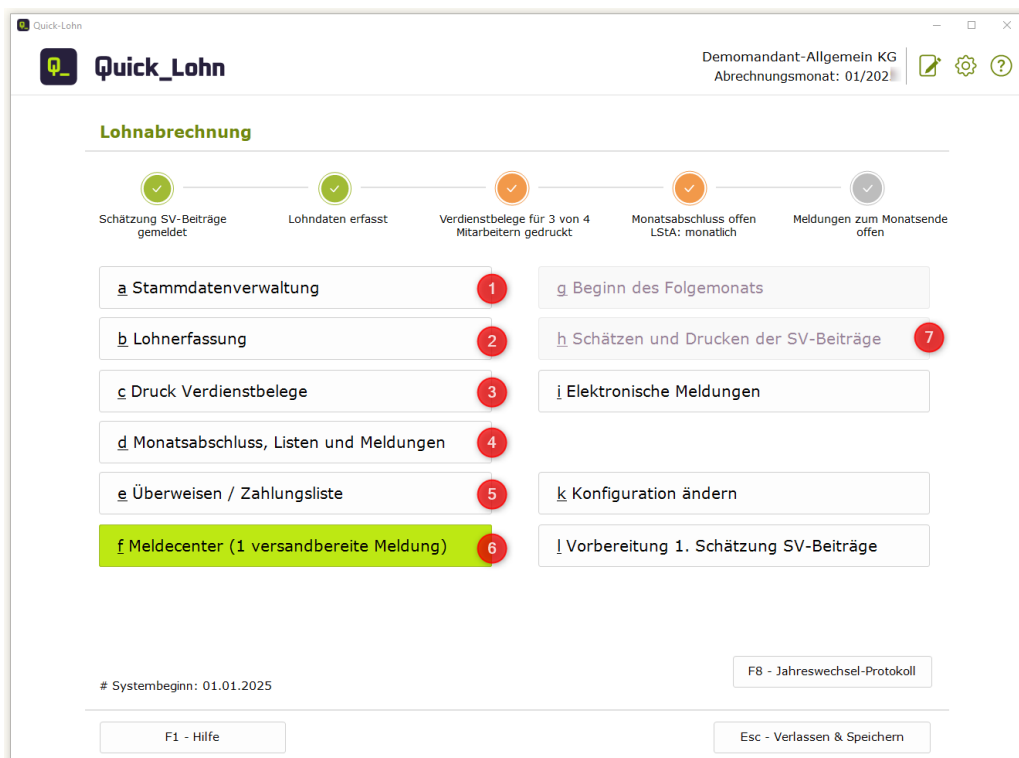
Quick-Lohn

Q_ Quick_Lohn

Demomandant-Allgemein KG
Abrechnungsmonat: 01/202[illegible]

Lohnabrechnung

Schätzung SV-Beiträge gemeldet

Lohndaten erfasst

Verdienstbelege für 3 von 4 Mitarbeitern gedruckt

Monatsabschluss offen LStA: monatlich

Meldungen zum Monatsende offen

a Stammdatenverwaltung 1

b Lohnerfassung 2

c Druck Verdienstbelege 3

d Monatsabschluss, Listen und Meldungen 4

e Überweisen / Zahlungsliste 5

f Meldecenter (1 versandbereite Meldung) 6

g Beginn des Folgemonats

h Schätzen und Drucken der SV-Beiträge 7

i Elektronische Meldungen

k Konfiguration ändern

l Vorbereitung 1. Schätzung SV-Beiträge

# Systembeginn: 01.01.2025

F8 - Jahreswechsel-Protokoll

F1 - Hilfe

Esc - Verlassen & Speichern